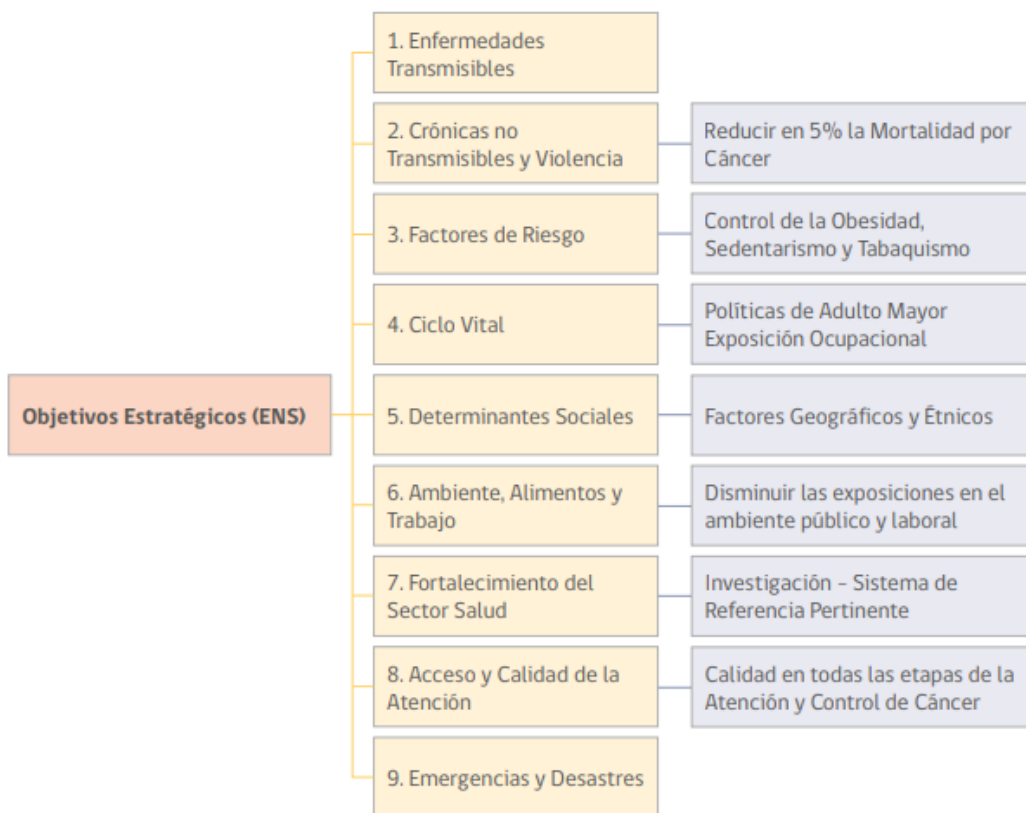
Objetivos Estratégicos (ENS)

1. Enfermedades Transmisibles

2. Crônicas no Transmisibles y Violencia

Reducir en 5% la Mortalidad por Cáncer

3. Factores de Riesgo

Control de la Obesidad, Sedentarismo y Tabaquismo

4. Ciclo Vital

Políticas de Adulto Mayor Exposición Ocupacional

5. Determinantes Sociales

Factores Geográficos y Étnicos

6. Ambiente, Alimentos y Trabajo

Disminuir las exposiciones en el ambiente público y laboral

7. Fortalecimiento del Sector Salud

Investigación - Sistema de Referencia Pertinente

8. Acceso y Calidad de la Atención

Calidad en todas las etapas de la Atención y Control de Cáncer

9. Emergencias y Desastres